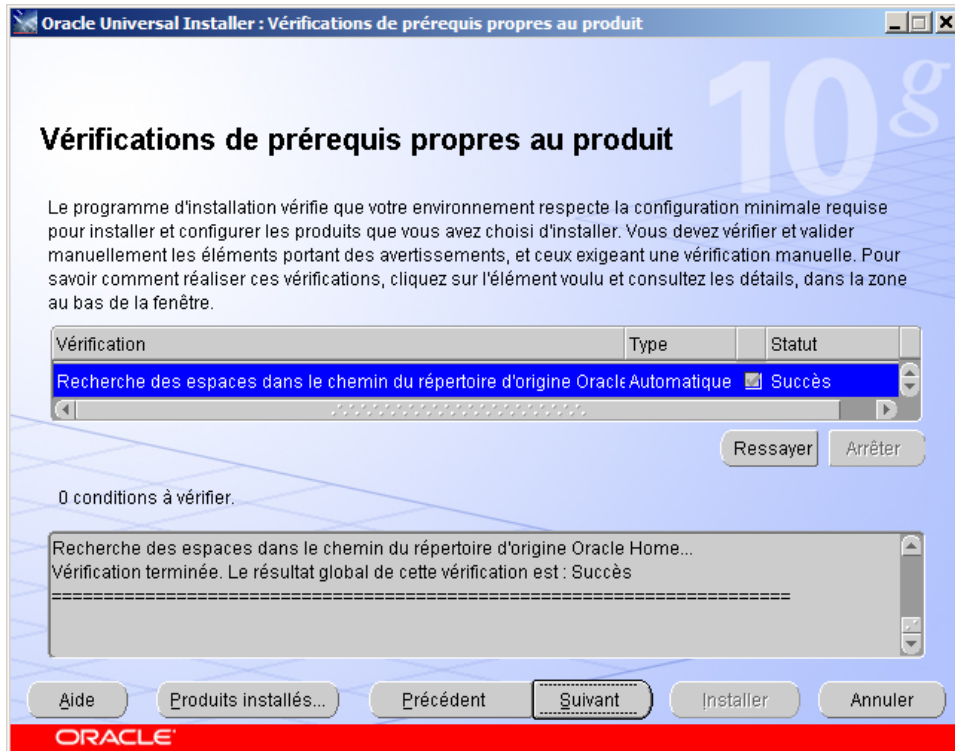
Oracle Universal Installer : Vérifications de prérequis propres au produit

10g

Vérifications de prérequis propres au produit

Le programme d'installation vérifie que votre environnement respecte la configuration minimale requise pour installer et configurer les produits que vous avez choisi d'installer. Vous devez vérifier et valider manuellement les éléments portant des avertissements, et ceux exigeant une vérification manuelle. Pour savoir comment réaliser ces vérifications, cliquez sur l'élément voulu et consultez les détails, dans la zone au bas de la fenêtre.

| Vérification | Type | | Statut |
|---|---|---|---|
| Recherche des espaces dans le chemin du répertoire d'origine Oracle | Automatique | ☑ | Succès |

Ressayer | Arrêter

0 conditions à vérifier.

Recherche des espaces dans le chemin du répertoire d'origine Oracle Home...
Vérification terminée. Le résultat global de cette vérification est : Succès
=======================================================================

Aide | Produits installés... | Précédent | Suivant | Installer | Annuler

ORACLE